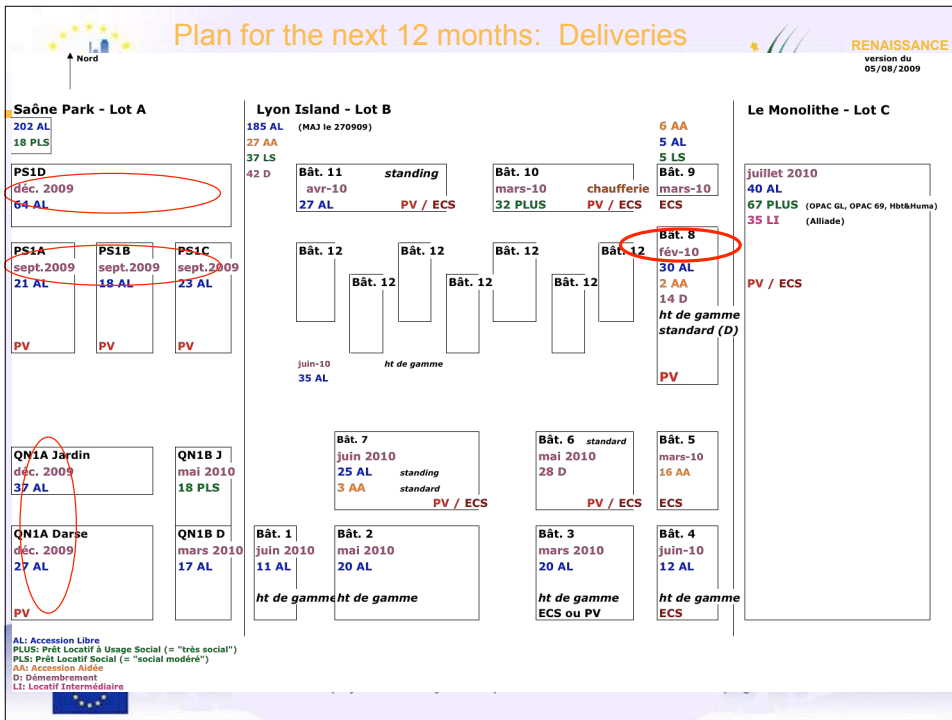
Nord

Plan for the next 12 months: Deliveries

RENAISSANCE
version du 05/08/2009

Saône Park - Lot A
202 AL
18 PLS

PS1D
déc. 2009
64 AL

PS1A
sept.2009
21 AL
PV

PS1B
sept.2009
18 AL
PV

PS1C
sept.2009
23 AL
PV

QN1A Jardin
déc. 2009
37 AL

QN1B J
mai 2010
18 PLS

QN1A Darse
déc. 2009
27 AL
PV

QN1B D
mars 2010
17 AL

Lyon Island - Lot B
185 AL (MAJ le 270909)
27 AA
37 LS
42 D

6 AA
5 AL
5 LS

Bât. 11 standing
avr-10
27 AL PV / ECS

Bât. 10
mars-10 chaufferie
32 PLUS PV / ECS

Bât. 9
mars-10
ECS

Bât. 8
fév-10
30 AL
2 AA
14 D
ht de gamme standard (D)
PV

Bât. 12
Bât. 12
Bât. 12
Bât. 12
Bât. 12
Bât. 12
Bât. 12
Bât. 12

juin-10 ht de gamme
35 AL

Bât. 7
juin 2010
25 AL standing
3 AA standard
PV / ECS

Bât. 6 standard
mai 2010
28 D
PV / ECS

Bât. 5
mars-10
16 AA
ECS

Bât. 1
juin 2010
11 AL
ht de gamme

Bât. 2
mai 2010
20 AL
ht de gamme

Bât. 3
mars 2010
20 AL
ht de gamme
ECS ou PV

Bât. 4
juin-10
12 AL
ht de gamme
ECS

Le Monolithe - Lot C
juillet 2010
40 AL
67 PLUS (OPAC GL, OPAC 69, Hbt&Huma)
35 LI (Alliade)
PV / ECS

AL: Accession Libre
PLUS: Prêt Locatif à Usage Social (= "très social")
PLS: Prêt Locatif Social (= "social modéré")
AA: Accession Aidée
D: Démembrement
LI: Locatif Intermédiaire